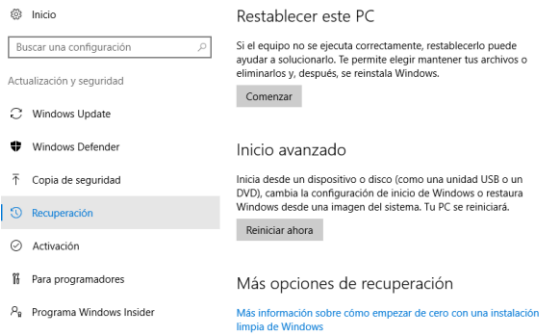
Inicio

Buscar una configuración

Actualización y seguridad

Windows Update

Windows Defender

Copia de seguridad

Recuperación

Activación

Para programadores

Programa Windows Insider

Restablecer este PC

Si el equipo no se ejecuta correctamente, restablecerlo puede ayudar a solucionarlo. Te permite elegir mantener tus archivos o eliminarlos y, después, se reinstala Windows.

Comenzar

Inicio avanzado

Inicia desde un dispositivo o disco (como una unidad USB o un DVD), cambia la configuración de inicio de Windows o restaura Windows desde una imagen del sistema. Tu PC se reiniciará.

Reiniciar ahora

Más opciones de recuperación

Más información sobre cómo empezar de cero con una instalación limpia de Windows